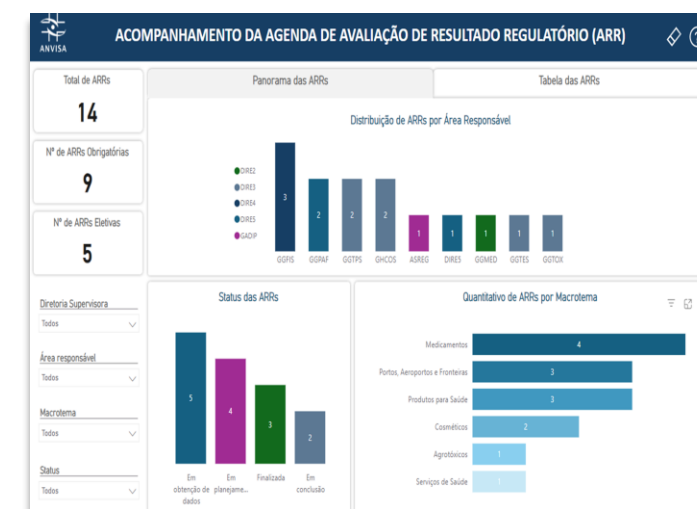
ANVISA

ACOMPANHAMENTO DA AGENDA DE AVALIAÇÃO DE RESULTADO REGULATÓRIO (ARR)

Total de ARRs
14

Nº de ARRs Obrigatórias
9

Nº de ARRs Eletivas
5

Diretoria Supervisora
Todos

Área responsável
Todos

Macrotema
Todos

Status
Todos

Panorama das ARRs

Tabela das ARRs

Distribuição de ARRs por Área Responsável

DIRE2
DIRE3
DIRE4
DIRE5
GADIP

| GGFIS | GGPAF | GGTPS | GHCOS | ASREG | DIRE5 | GGMED | GGTES | GGTOX |
|---|---|---|---|---|---|---|---|---|
| 3 | 2 | 2 | 2 | 1 | 1 | 1 | 1 | 1 |

Status das ARRs

| Em obtenção de dados | Em planejame... | Finalizada | Em conclusão |
|---|---|---|---|
| 5 | 4 | 3 | 2 |

Quantitativo de ARRs por Macrotema

| Macrotema | Quantidade |
|---|---|
| Medicamentos | 4 |
| Portos, Aeroportos e Fronteiras | 3 |
| Produtos para Saúde | 3 |
| Cosméticos | 2 |
| Agrotóxicos | 1 |
| Serviços de Saúde | 1 |